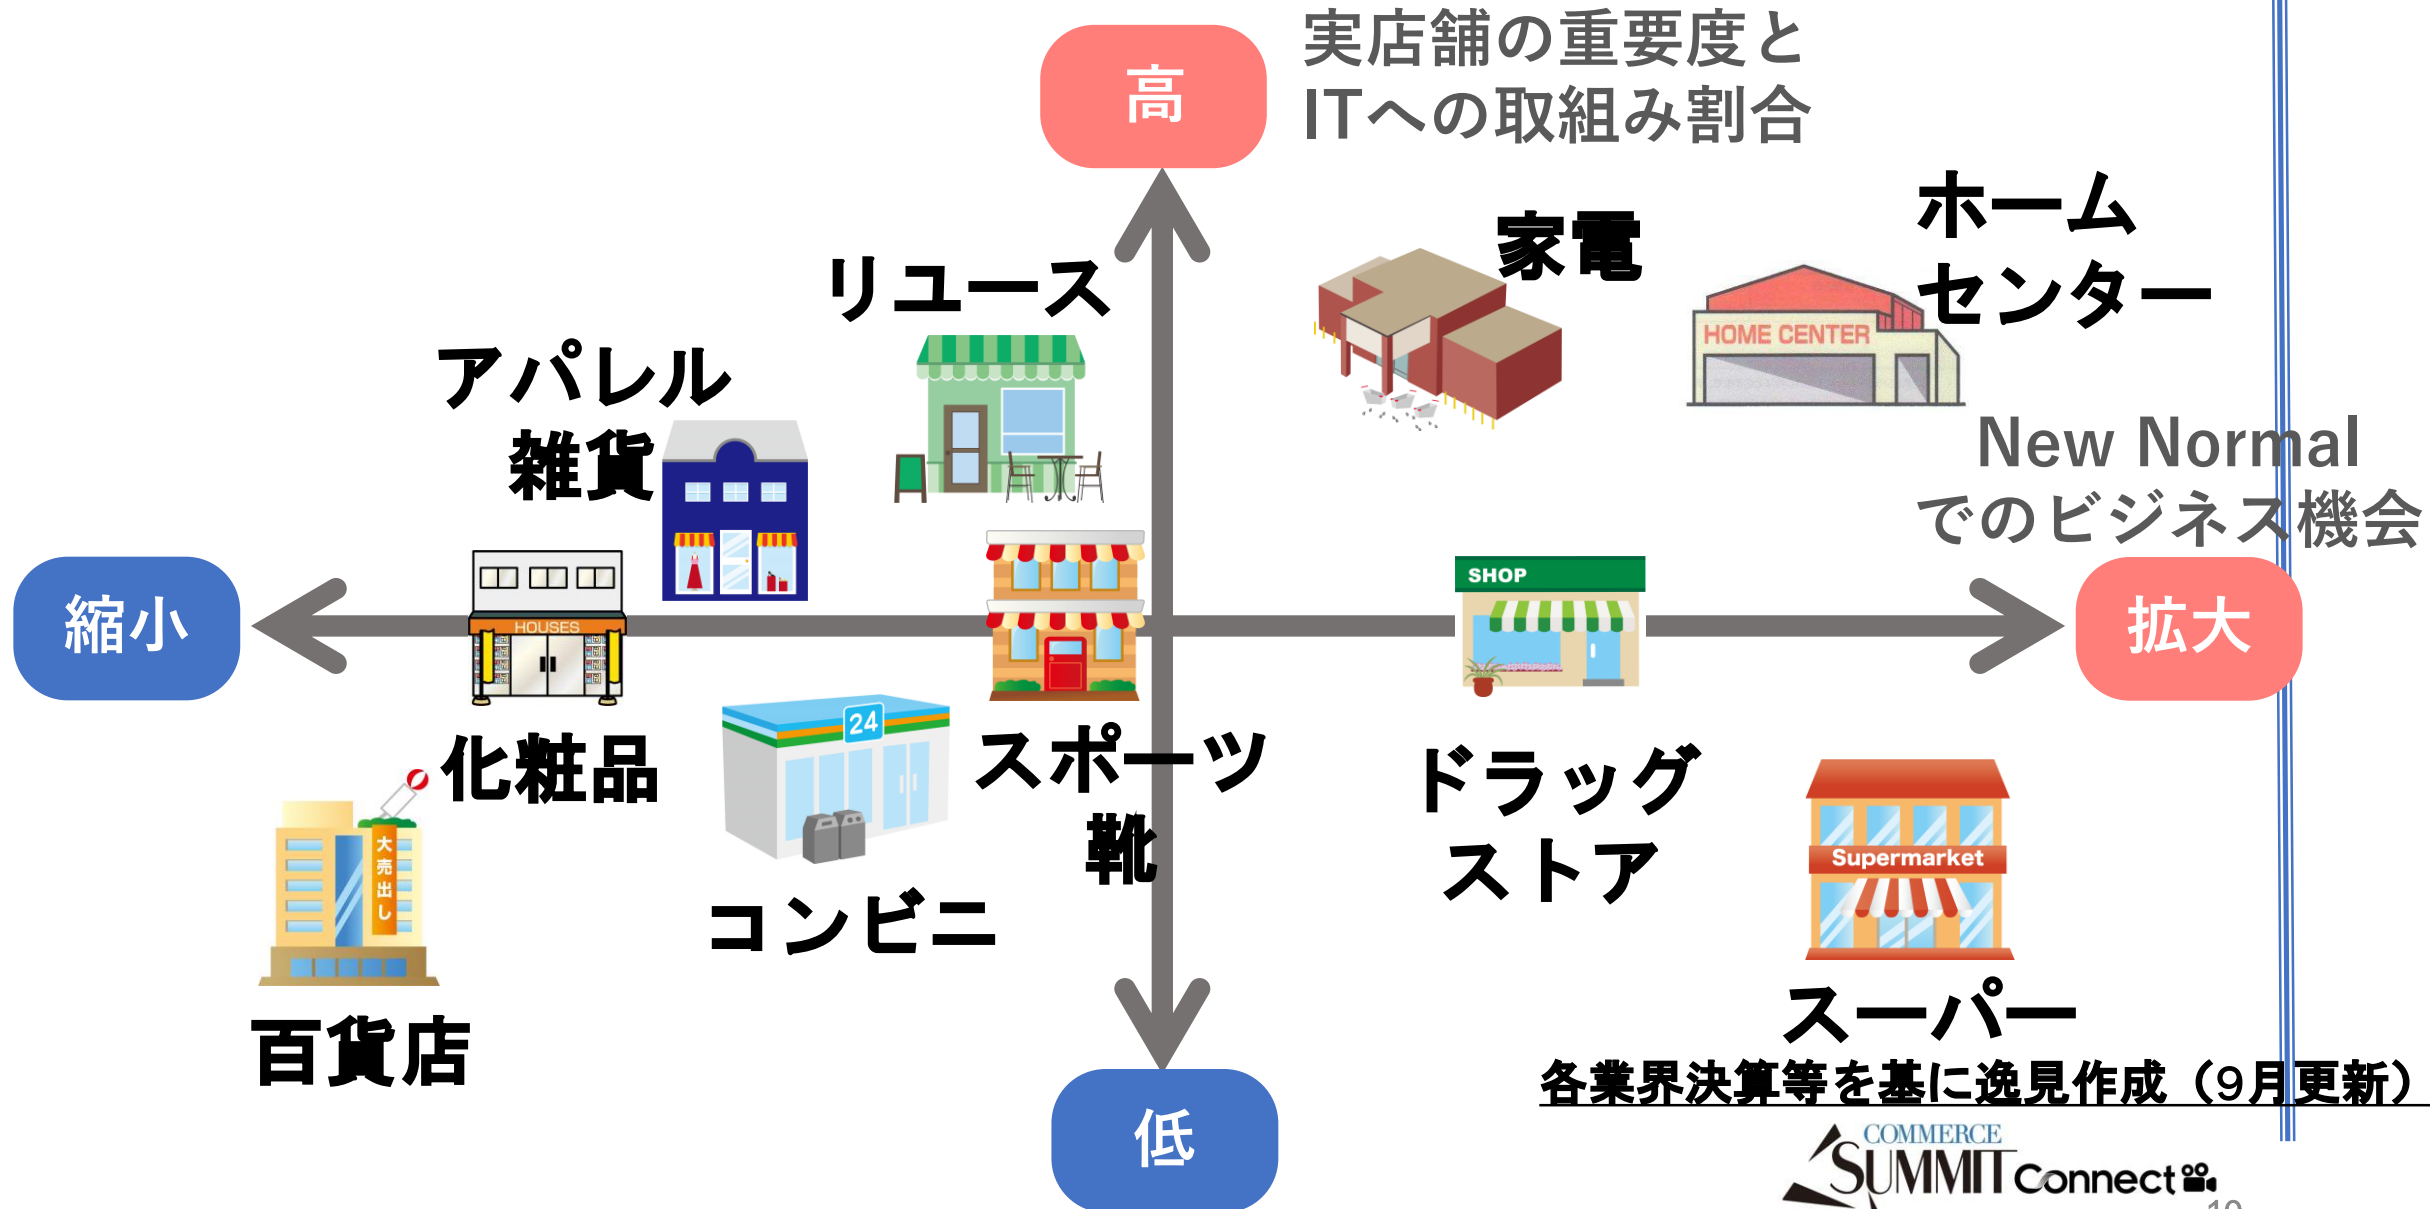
高

実店舗の重要度と
ITへの取組み割合

家電

ホーム
センター

HOME CENTER

リユース

アパレル
雑貨

New Normal
でのビジネス機会

縮小

HOUSES

SHOP

拡大

24

化粧品

スポーツ
靴

ドラッグ
ストア

大売出し

Supermarket

コンビニ

百貨店

スーパー

低

各業界決算等を基に逸見作成（9月更新）

COMMERCE
SUMMIT Connect